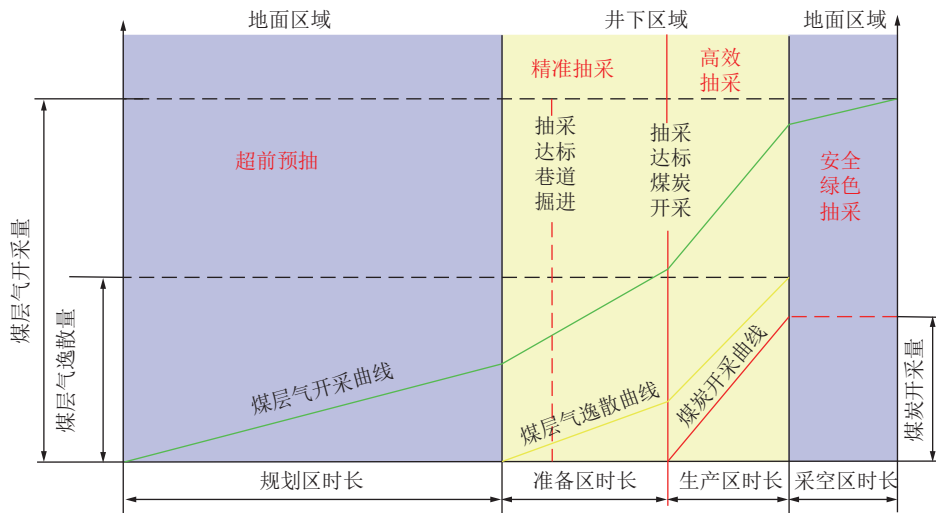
地面区域

井下区域

地面区域

精准抽采

高效抽采

超前预抽

抽采达标巷道掘进

抽采达标煤炭开采

安全绿色抽采

煤层气开采量

煤层气逸散量

煤层气开采曲线

煤层气逸散曲线

煤炭开采曲线

煤炭开采量

规划区时长

准备区时长

生产区时长

采空区时长